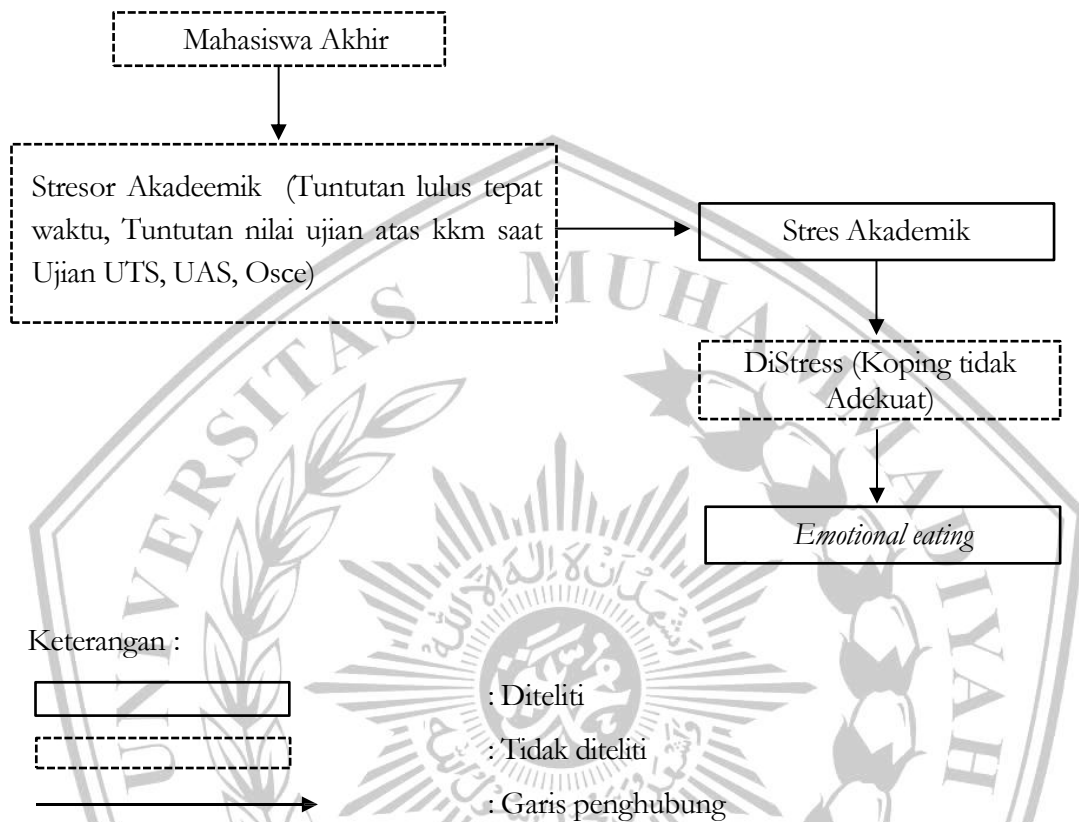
Mahasiswa Akhir

Stresor Akadeemik (Tuntutan lulus tepat waktu, Tuntutan nilai ujian atas kkm saat Ujian UTS, UAS, Osce)

Stres Akademik

DiStress (Koping tidak Adekuat)

Emotional eating

Keterangan :

: Diteliti

: Tidak diteliti

: Garis penghubung

UNIVERSITAS MUHAMMADIYAH